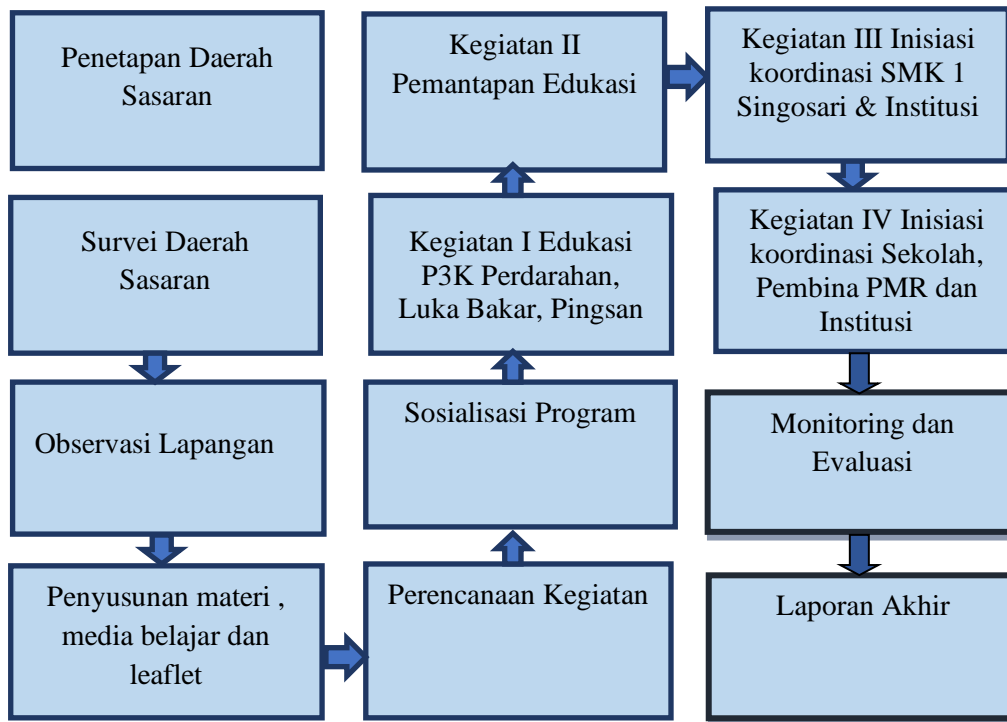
Penetapan Daerah Sasaran

Survei Daerah Sasaran

Observasi Lapangan

Penyusunan materi , media belajar dan leaflet

Kegiatan II Pemantapan Edukasi

Kegiatan I Edukasi P3K Perdarahan, Luka Bakar, Pingsan

Sosialisasi Program

Perencanaan Kegiatan

Kegiatan III Inisiasi koordinasi SMK 1 Singosari & Institusi

Kegiatan IV Inisiasi koordinasi Sekolah, Pembina PMR dan Institusi

Monitoring dan Evaluasi

Laporan Akhir